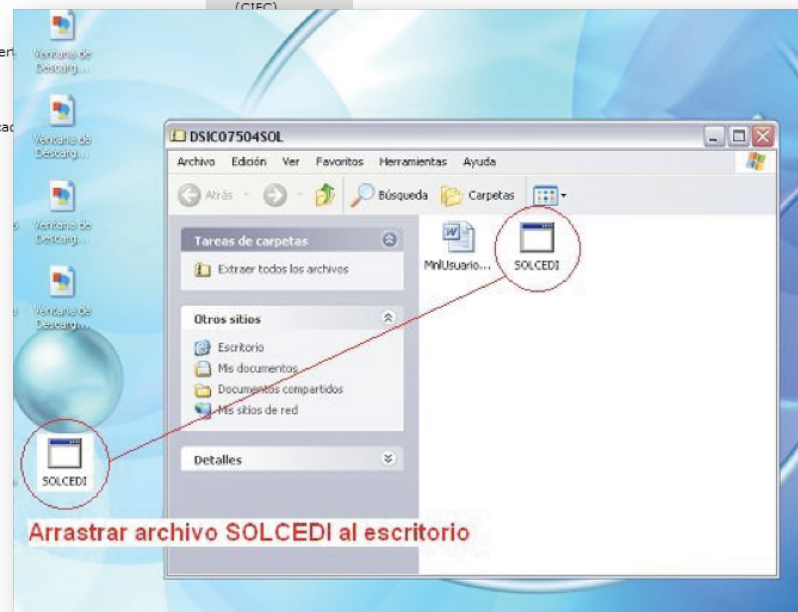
(CIEC)

Ventana de Descarg...

Ventana de Descarg...

Ventana de Descarg...

Ventana de Descarg...

DSIC07504SOL

Archivo Edición Ver Favoritos Herramientas Ayuda

Atrás Búsqueda Carpetas

Tareas de carpetas

Extraer todos los archivos

Otros sitios

Escritorio

Mis documentos

Documentos compartidos

Mis sitios de red

Detalles

MnlUsuario...

SOLCEDI

SOLCEDI

Arrastrar archivo SOLCEDI al escritorio